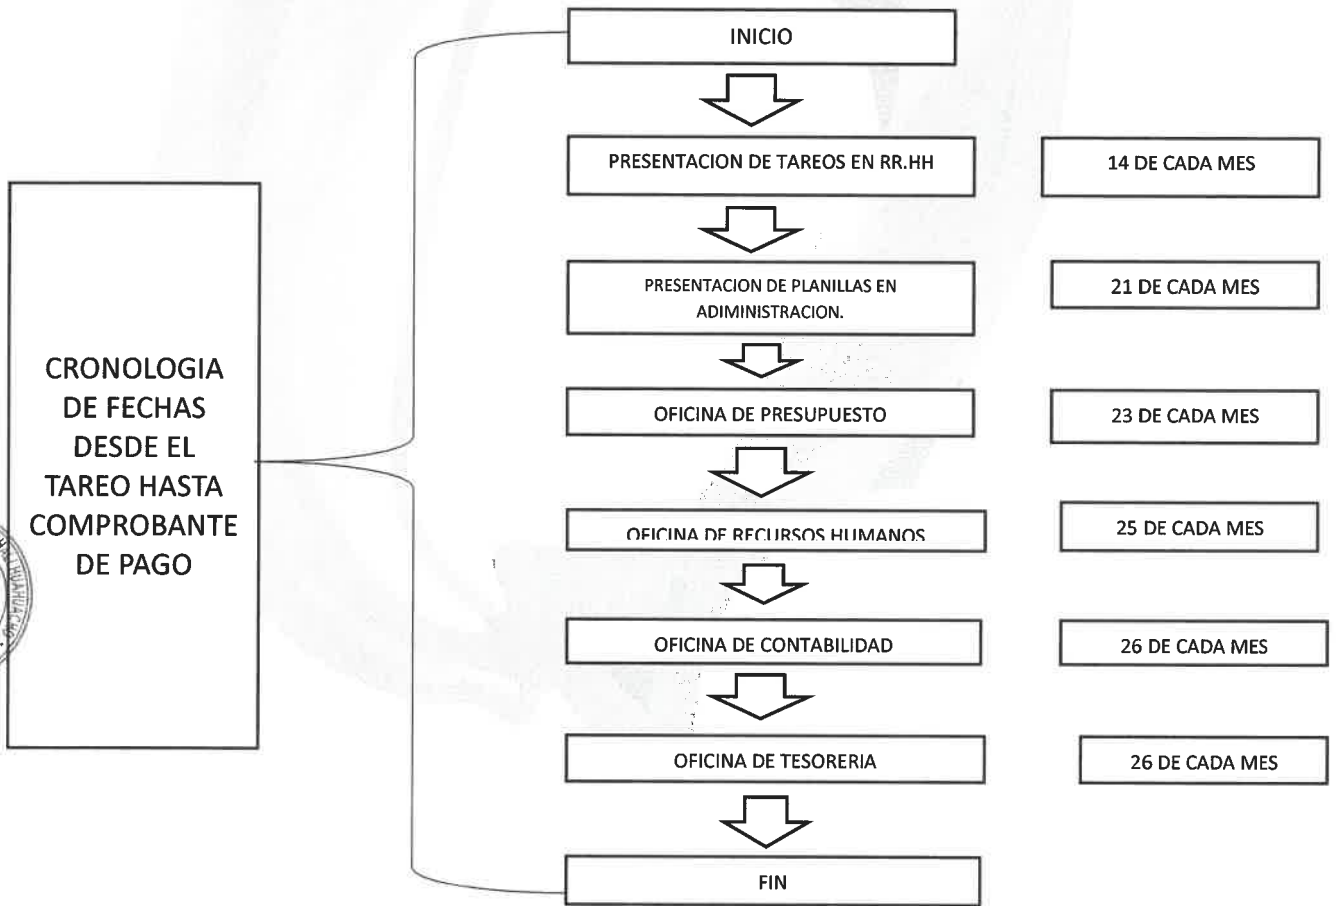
CRONOLOGIA DE FECHAS DESDE EL TAREO HASTA COMPROBANTE DE PAGO

INICIO

PRESENTACION DE TAREOS EN RR.HH

14 DE CADA MES

PRESENTACION DE PLANILLAS EN ADIMINISTRACION.

21 DE CADA MES

OFICINA DE PRESUPUESTO

23 DE CADA MES

OFICINA DE RECURSOS HUMANOS

25 DE CADA MES

OFICINA DE CONTABILIDAD

26 DE CADA MES

OFICINA DE TESORERIA

26 DE CADA MES

FIN